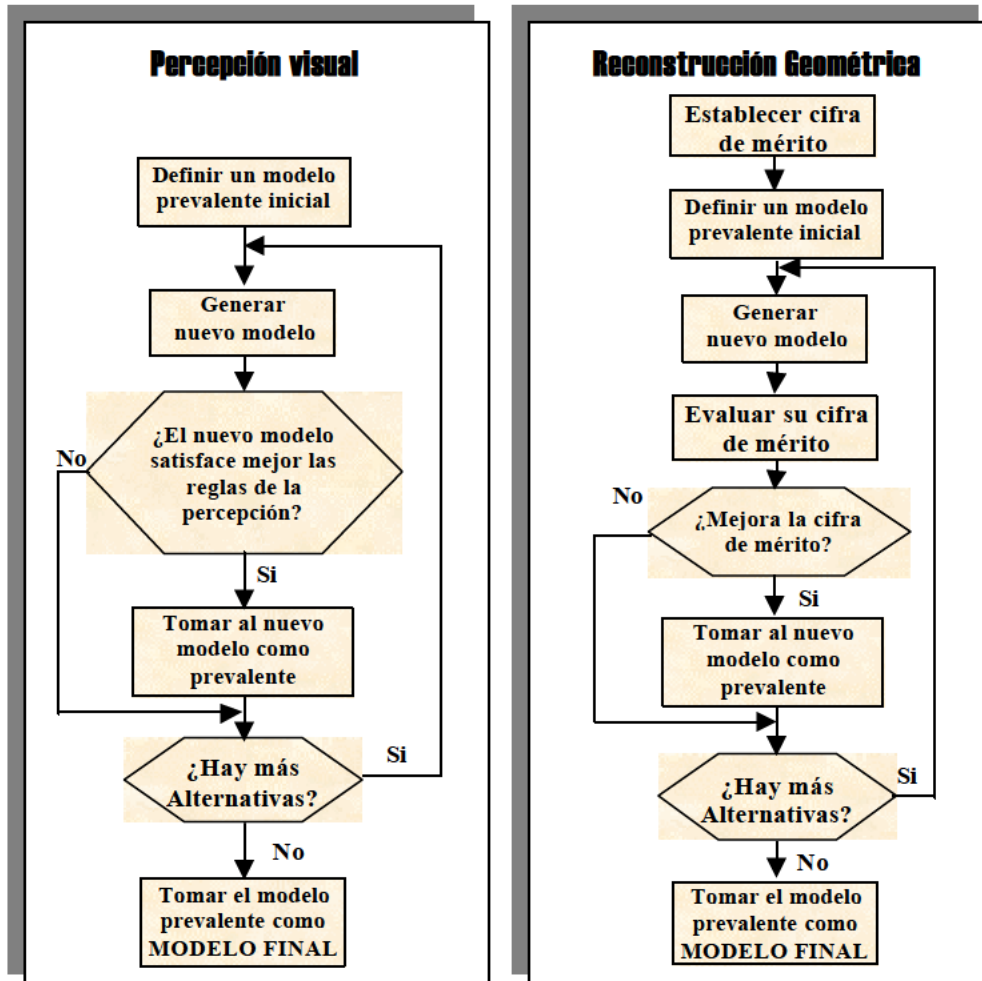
Percepción visual

Definir un modelo prevalente inicial

Generar nuevo modelo

¿El nuevo modelo satisface mejor las reglas de la percepción?

No

Si

Tomar al nuevo modelo como prevalente

¿Hay más Alternativas?

Si

No

Tomar el modelo prevalente como MODELO FINAL

Reconstrucción Geométrica

Establecer cifra de mérito

Definir un modelo prevalente inicial

Generar nuevo modelo

Evaluar su cifra de mérito

No

¿Mejora la cifra de mérito?

Si

Tomar al nuevo modelo como prevalente

¿Hay más Alternativas?

Si

No

Tomar el modelo prevalente como MODELO FINAL